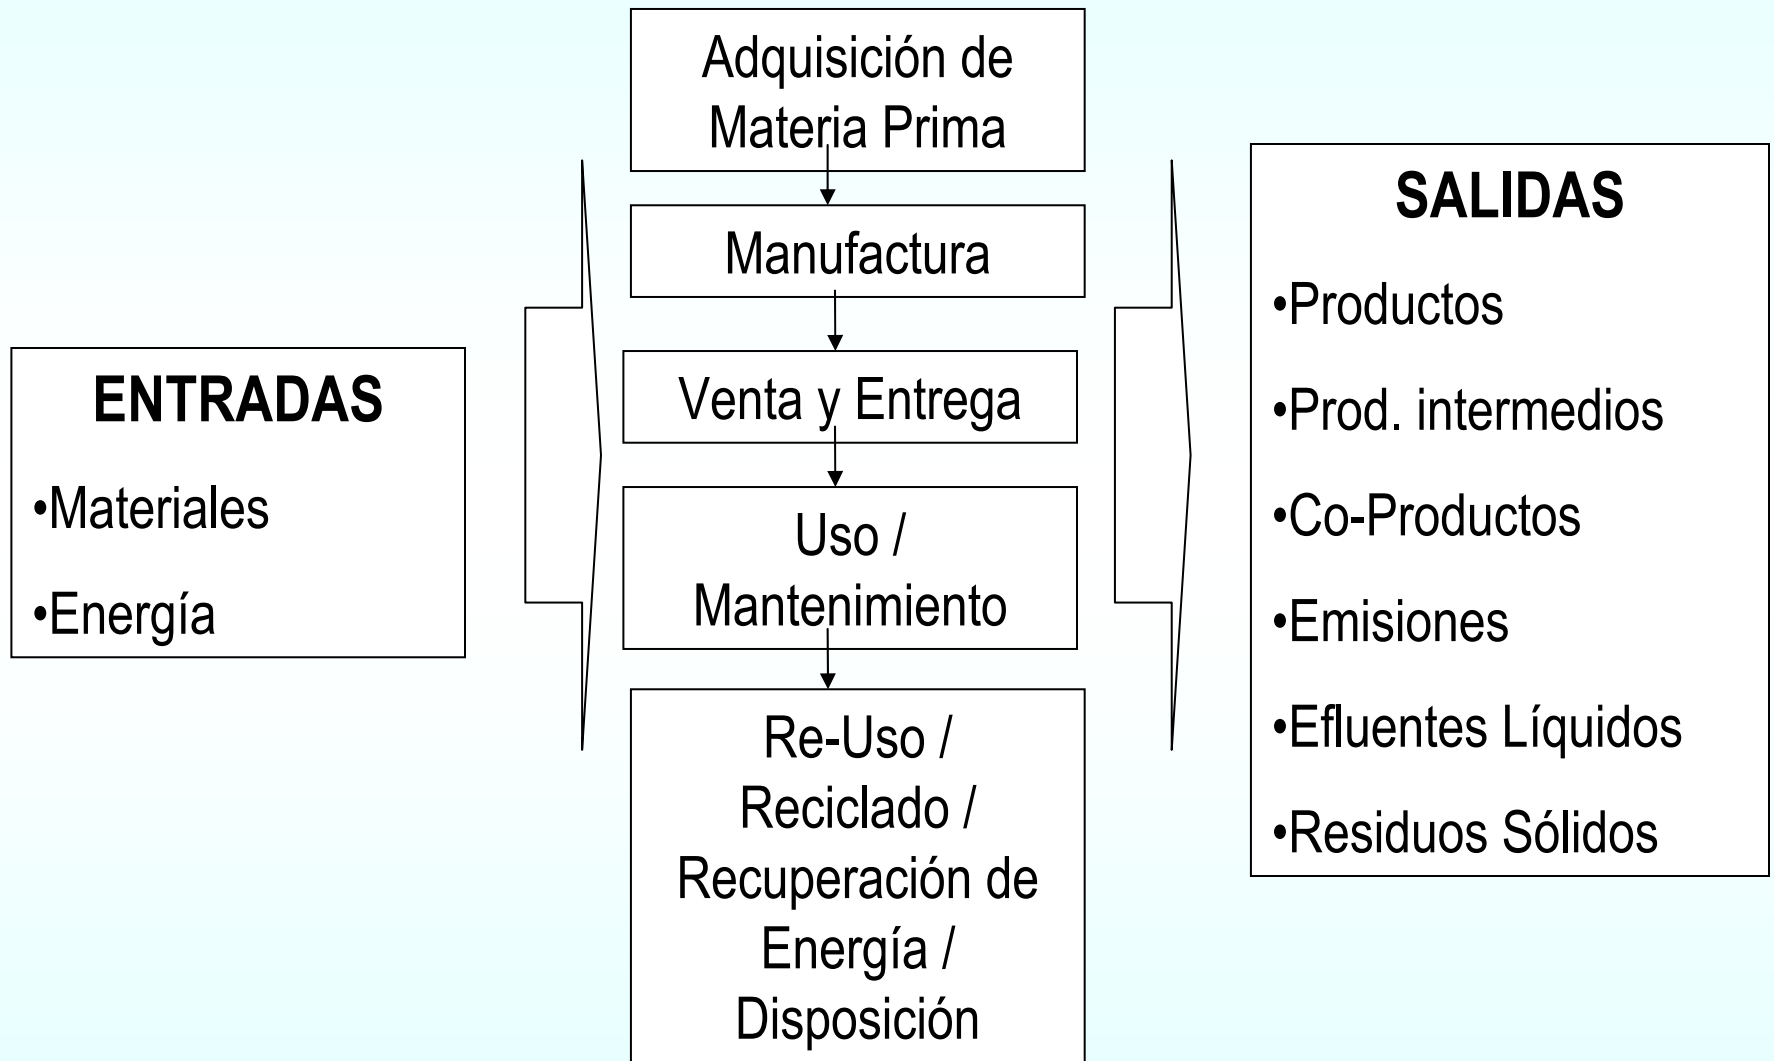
ENTRADAS

•Materiales

•Energía

Adquisición de Materia Prima

Manufactura

Venta y Entrega

Uso / Mantenimiento

Re-Uso / Reciclado / Recuperación de Energía / Disposición

SALIDAS

•Productos

•Prod. intermedios

•Co-Productos

•Emisiones

•Efluentes Líquidos

•Residuos Sólidos